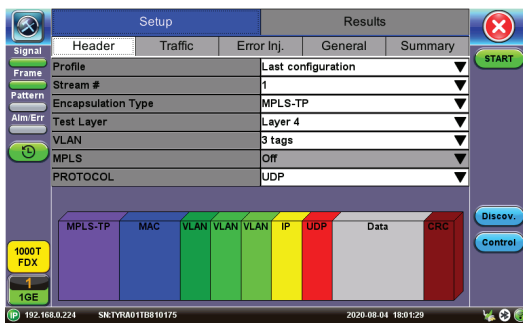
Setup
Results
Header
Traffic
Error Inj.
General
Summary
Signal
Frame
Pattern
Alm/Err
START

| Profile | Last configuration |
|---|---|
| Stream # | 1 |
| Encapsulation Type | MPLS-TP |
| Test Layer | Layer 4 |
| VLAN | 3 tags |
| MPLS | Off |
| PROTOCOL | UDP |

MPLS-TP
MAC
VLAN
VLAN
VLAN
IP
UDP
Data
CRC
Discov.
Control
1000T
FDX
1
1GE
192.168.0.224
SN:TYRA01TB810175
2020-08-04 18:01:29